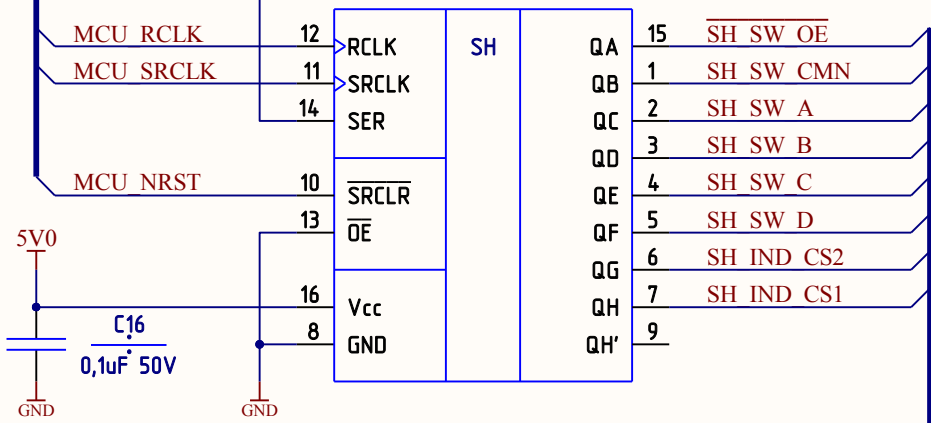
MCU_RCLK
12
RCLK
MCU_SRCLK
11
SRCLK
14
SER
MCU_NRST
10
$\overline{\text{SRCLR}}$
13
$\overline{\text{OE}}$
16
Vcc
8
GND
SH
QA
15
$\overline{\text{SH\_SW\_OE}}$
QB
1
SH_SW_CMN
QC
2
SH_SW_A
QD
3
SH_SW_B
QE
4
SH_SW_C
QF
5
SH_SW_D
QG
6
SH_IND_CS2
QH
7
SH_IND_CS1
QH'
9
5V0
C16
0,1uF 50V
GND
GND